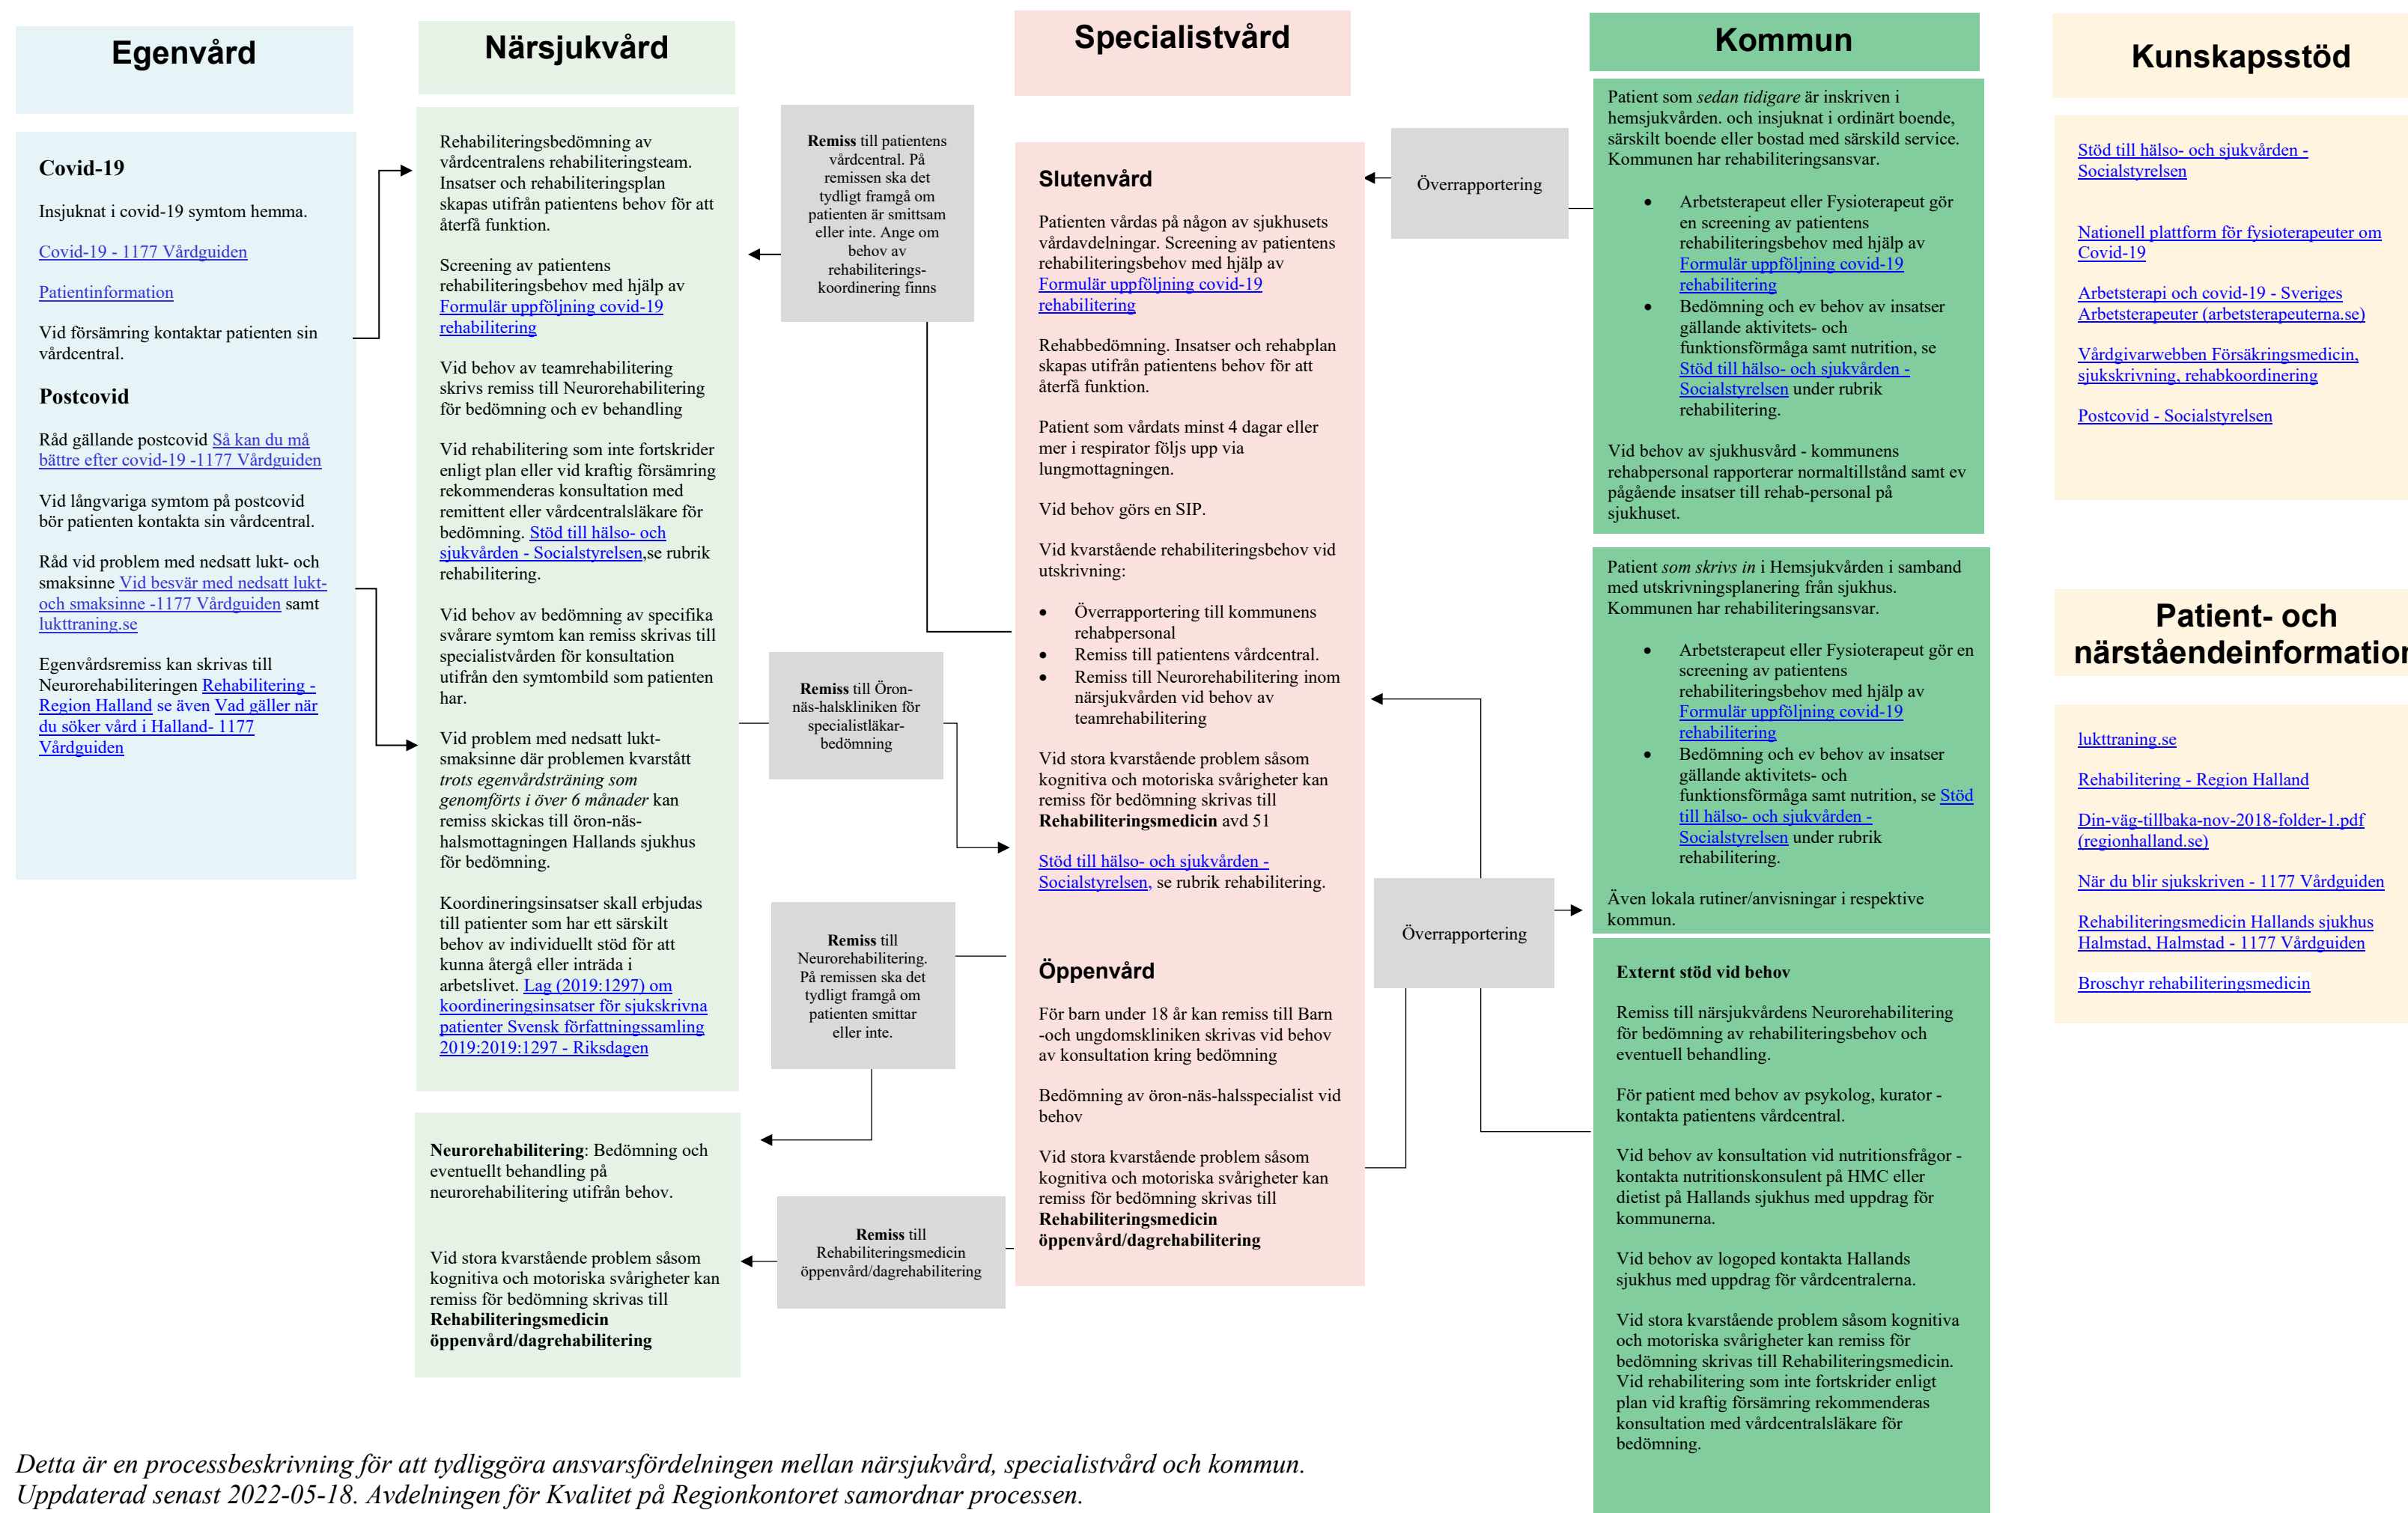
Egenvård

Covid-19

Insjuknat i covid-19 symtom hemma.

Covid-19 - 1177 Vårdguiden

Patientinformation

Vid försämring kontaktar patienten sin vårdcentral.

Postcovid

Råd gällande postcovid Så kan du må bättre efter covid-19 -1177 Vårdguiden

Vid långvariga symtom på postcovid bör patienten kontakta sin vårdcentral.

Råd vid problem med nedsatt lukt- och smaksinne Vid besvär med nedsatt lukt- och smaksinne -1177 Vårdguiden samt lukttraning.se

Egenvårdsremiss kan skrivas till Neurorehabiliteringen Rehabilitering - Region Halland se även Vad gäller när du söker vård i Halland- 1177 Vårdguiden

Närsjukvård

Rehabiliteringsbedömning av vårdcentralens rehabiliteringsteam. Insatser och rehabiliteringsplan skapas utifrån patientens behov för att återfå funktion.

Screening av patientens rehabiliteringsbehov med hjälp av Formulär uppföljning covid-19 rehabilitering

Vid behov av teamrehabilitering skrivs remiss till Neurorehabilitering för bedömning och ev behandling

Vid rehabilitering som inte fortskrider enligt plan eller vid kraftig försämring rekommenderas konsultation med remittent eller vårdcentralsläkare för bedömning. Stöd till hälso- och sjukvården - Socialstyrelsen,se rubrik rehabilitering.

Vid behov av bedömning av specifika svårare symtom kan remiss skrivas till specialistvården för konsultation utifrån den symtombild som patienten har.

Vid problem med nedsatt lukt- smaksinne där problemen kvarstått *trots egenvårdsträning som genomförts i över 6 månader* kan remiss skickas till öron-näs-halsmottagningen Hallands sjukhus för bedömning.

Koordineringsinsatser skall erbjudas till patienter som har ett särskilt behov av individuellt stöd för att kunna återgå eller inträda i arbetslivet. Lag (2019:1297) om koordineringsinsatser för sjukskrivna patienter Svensk författningssamling 2019:2019:1297 - Riksdagen

**Neurorehabilitering**: Bedömning och eventuellt behandling på neurorehabilitering utifrån behov.

Vid stora kvarstående problem såsom kognitiva och motoriska svårigheter kan remiss för bedömning skrivas till **Rehabiliteringsmedicin öppenvård/dagrehabilitering**

**Remiss** till patientens vårdcentral. På remissen ska det tydligt framgå om patienten är smittsam eller inte. Ange om behov av rehabiliterings-koordinering finns

**Remiss** till Öron-näs-halskliniken för specialistläkar-bedömning

**Remiss** till Neurorehabilitering. På remissen ska det tydligt framgå om patienten smittar eller inte.

**Remiss** till Rehabiliteringsmedicin öppenvård/dagrehabilitering

Specialistvård

Slutenvård

Patienten vårdas på någon av sjukhusets vårdavdelningar. Screening av patientens rehabiliteringsbehov med hjälp av Formulär uppföljning covid-19 rehabilitering

Rehabbedömning. Insatser och rehabplan skapas utifrån patientens behov för att återfå funktion.

Patient som vårdats minst 4 dagar eller mer i respirator följs upp via lungmottagningen.

Vid behov görs en SIP.

Vid kvarstående rehabiliteringsbehov vid utskrivning:

- Överrapportering till kommunens rehabpersonal
- Remiss till patientens vårdcentral.
- Remiss till Neurorehabilitering inom närsjukvården vid behov av teamrehabilitering

Vid stora kvarstående problem såsom kognitiva och motoriska svårigheter kan remiss för bedömning skrivas till **Rehabiliteringsmedicin** avd 51

Stöd till hälso- och sjukvården - Socialstyrelsen, se rubrik rehabilitering.

Öppenvård

För barn under 18 år kan remiss till Barn -och ungdomskliniken skrivas vid behov av konsultation kring bedömning

Bedömning av öron-näs-halsspecialist vid behov

Vid stora kvarstående problem såsom kognitiva och motoriska svårigheter kan remiss för bedömning skrivas till **Rehabiliteringsmedicin öppenvård/dagrehabilitering**

Överrapportering

Överrapportering

Kommun

Patient som *sedan tidigare* är inskriven i hemsjukvården. och insjuknat i ordinärt boende, särskilt boende eller bostad med särskild service. Kommunen har rehabiliteringsansvar.

- Arbetsterapeut eller Fysioterapeut gör en screening av patientens rehabiliteringsbehov med hjälp av Formulär uppföljning covid-19 rehabilitering
- Bedömning och ev behov av insatser gällande aktivitets- och funktionsförmåga samt nutrition, se Stöd till hälso- och sjukvården - Socialstyrelsen under rubrik rehabilitering.

Vid behov av sjukhusvård - kommunens rehabpersonal rapporterar normaltillstånd samt ev pågående insatser till rehab-personal på sjukhuset.

Patient *som skrivs in* i Hemsjukvården i samband med utskrivningsplanering från sjukhus. Kommunen har rehabiliteringsansvar.

- Arbetsterapeut eller Fysioterapeut gör en screening av patientens rehabiliteringsbehov med hjälp av Formulär uppföljning covid-19 rehabilitering
- Bedömning och ev behov av insatser gällande aktivitets- och funktionsförmåga samt nutrition, se Stöd till hälso- och sjukvården - Socialstyrelsen under rubrik rehabilitering.

Även lokala rutiner/anvisningar i respektive kommun.

**Externt stöd vid behov**

Remiss till närsjukvårdens Neurorehabilitering för bedömning av rehabiliteringsbehov och eventuell behandling.

För patient med behov av psykolog, kurator - kontakta patientens vårdcentral.

Vid behov av konsultation vid nutritionsfrågor - kontakta nutritionskonsulent på HMC eller dietist på Hallands sjukhus med uppdrag för kommunerna.

Vid behov av logoped kontakta Hallands sjukhus med uppdrag för vårdcentralerna.

Vid stora kvarstående problem såsom kognitiva och motoriska svårigheter kan remiss för bedömning skrivas till Rehabiliteringsmedicin. Vid rehabilitering som inte fortskrider enligt plan vid kraftig försämring rekommenderas konsultation med vårdcentralsläkare för bedömning.

Kunskapsstöd

Stöd till hälso- och sjukvården - Socialstyrelsen

Nationell plattform för fysioterapeuter om Covid-19

Arbetsterapi och covid-19 - Sveriges Arbetsterapeuter (arbetsterapeuterna.se)

Vårdgivarwebben Försäkringsmedicin, sjukskrivning, rehabkoordinering

Postcovid - Socialstyrelsen

Patient- och närståendeinformatio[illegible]

lukttraning.se

Rehabilitering - Region Halland

Din-väg-tillbaka-nov-2018-folder-1.pdf (regionhalland.se)

När du blir sjukskriven - 1177 Vårdguiden

Rehabiliteringsmedicin Hallands sjukhus Halmstad, Halmstad - 1177 Vårdguiden

Broschyr rehabiliteringsmedicin

*Detta är en processbeskrivning för att tydliggöra ansvarsfördelningen mellan närsjukvård, specialistvård och kommun. Uppdaterad senast 2022-05-18. Avdelningen för Kvalitet på Regionkontoret samordnar processen.*